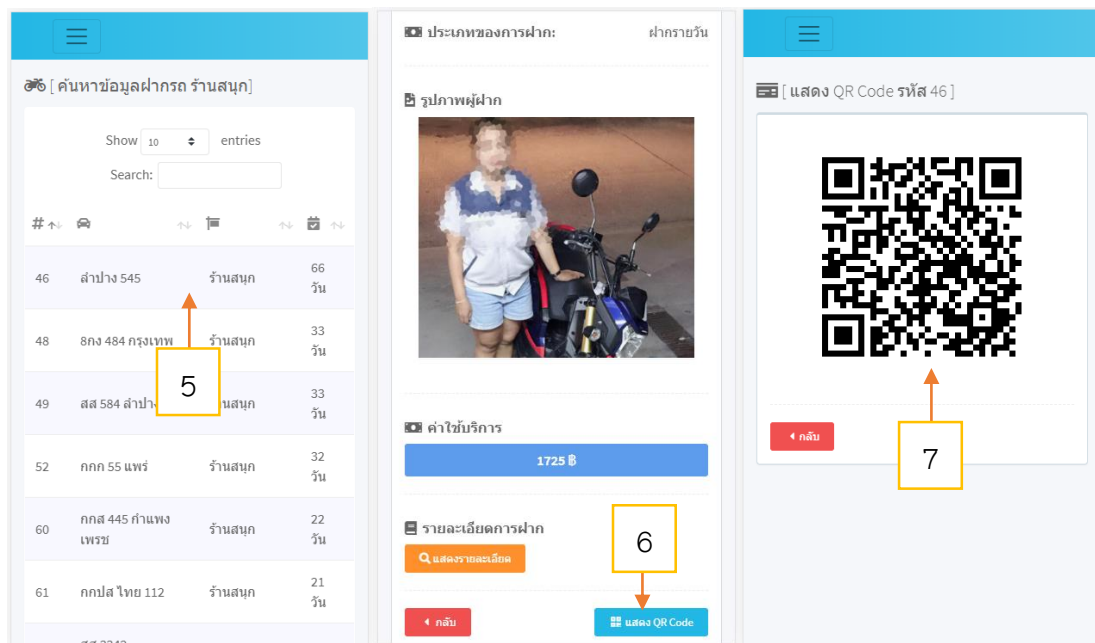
[ ค้นหาข้อมูลฝากรถ ร้านสนุก]

Show 10 entries

Search:

| # |  |  |  |
|---|---|---|---|
| 46 | ลำปาง 545 | ร้านสนุก | 66 วัน |
| 48 | 8กง 484 กรุงเทพ | ร้านสนุก | 33 วัน |
| 49 | สส 584 ลำปาง | ร้านสนุก | 33 วัน |
| 52 | กกก 55 แพร่ | ร้านสนุก | 32 วัน |
| 60 | กกส 445 กำแพงเพรช | ร้านสนุก | 22 วัน |
| 61 | กกปส ไทย 112 | ร้านสนุก | 21 วัน |

5

ประเภทของการฝาก: ฝากรายวัน

รูปภาพผู้ฝาก

ค่าใช้บริการ

1725 ฿

รายละเอียดการฝาก

แสดงรายละเอียด

6

กลับ

แสดง QR Code

[ แสดง QR Code รหัส 46 ]

กลับ

7